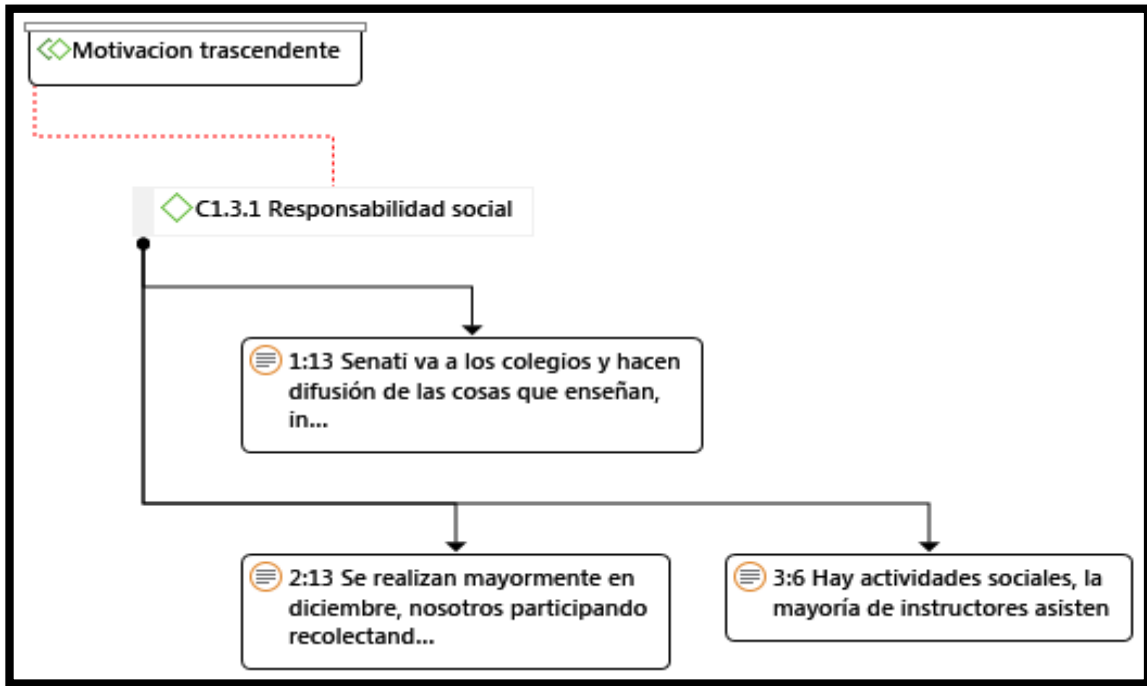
Motivacion trascendente

C1.3.1 Responsabilidad social

1:13 Senati va a los colegios y hacen difusión de las cosas que enseñan, in...

2:13 Se realizan mayormente en diciembre, nosotros participando recolectand...

3:6 Hay actividades sociales, la mayoría de instructores asisten